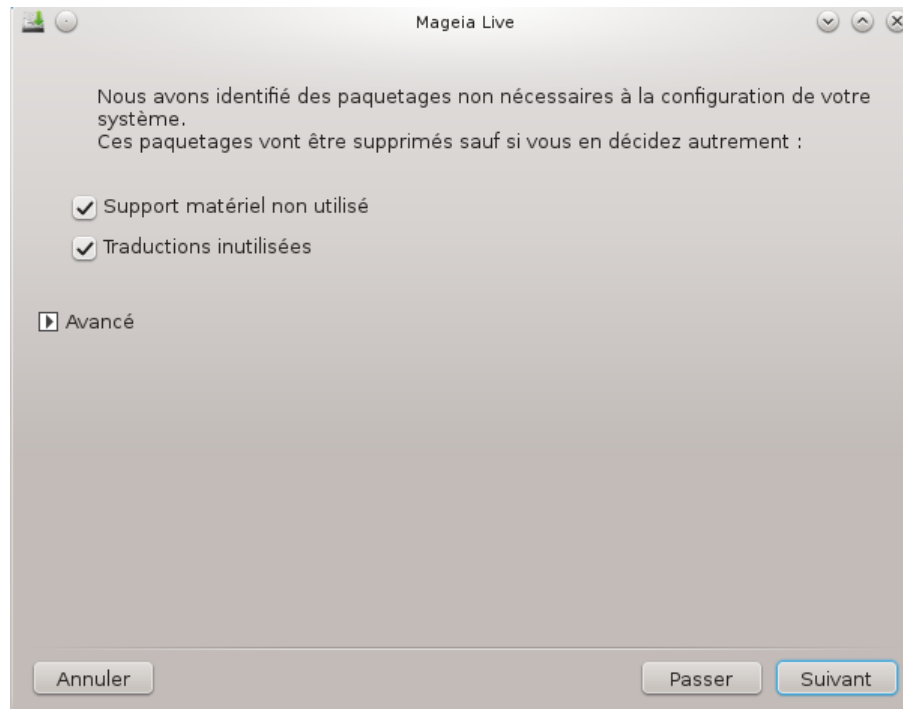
Mageia Live

Nous avons identifié des paquetages non nécessaires à la configuration de votre système.
Ces paquetages vont être supprimés sauf si vous en décidez autrement :

Support matériel non utilisé

Traductions inutilisées

Avancé

Annuler

Passer

Suivant